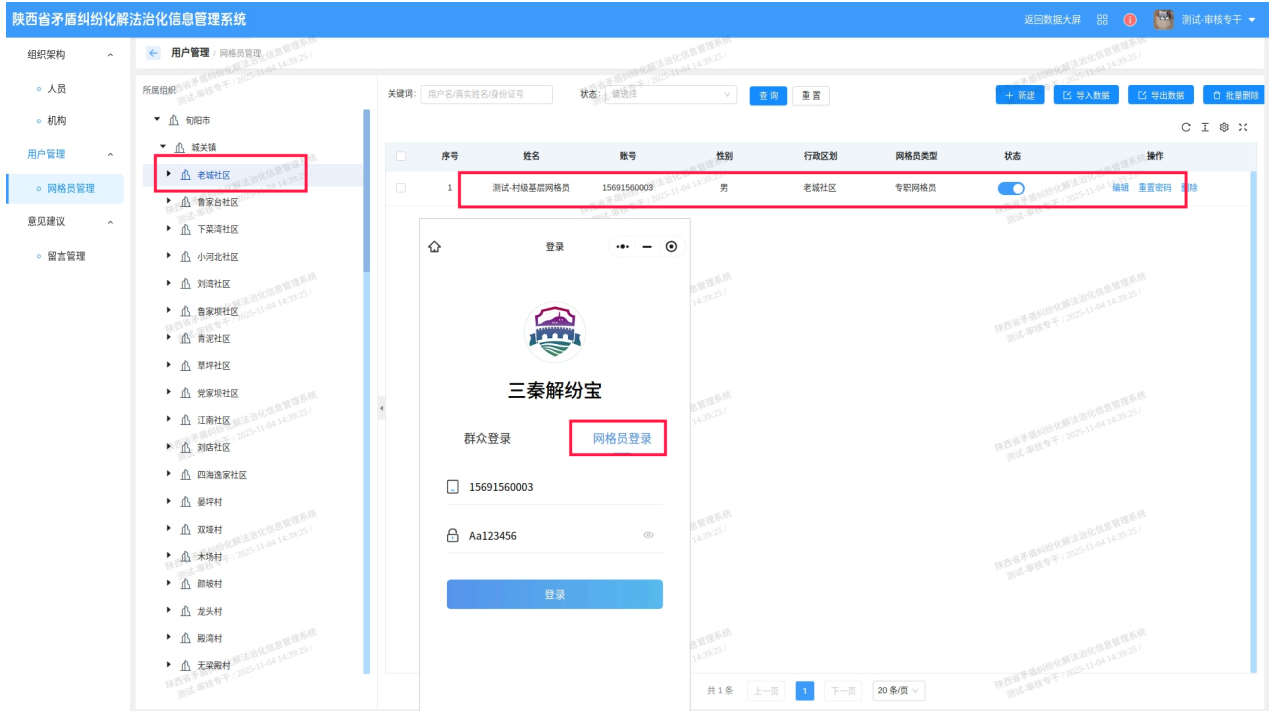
陕西省矛盾纠纷化解法治化信息管理系统

返回数据大屏 测试-审核专干

组织架构
人员
机构
用户管理
网格员管理
意见建议
留言管理

用户管理 / 网格员管理

所属组织
旬阳市
城关镇
老城社区
鲁家台社区
下菜湾社区
小河北社区
刘湾社区
鲁家坝社区
青泥社区
草坪社区
党家坝社区
江南社区
刘店社区
四海逸家社区
晏坪村
双喜村
木场村
颜坡村
龙头村
殿湾村
无梁殿村

关键词: 用户名/真实姓名/身份证号 状态: 请选择 查询 重置

+ 新建 导入数据 导出数据 批量删除

| | 序号 | 姓名 | 账号 | 性别 | 行政区划 | 网格员类型 | 状态 | 操作 |
|---|---|---|---|---|---|---|---|---|
| | 1 | 测试-村级基层网格员 | 15691560003 | 男 | 老城社区 | 专职网格员 | | 编辑 重置密码 删除 |

共1条 上一页 1 下一页 20条/页

登录

三秦解纷宝

群众登录 网格员登录

15691560003

Aa123456

登录

陕西省矛盾纠纷化解法治化信息管理系统
测试-审核专干 / 2025-11-04 14:39:25 /